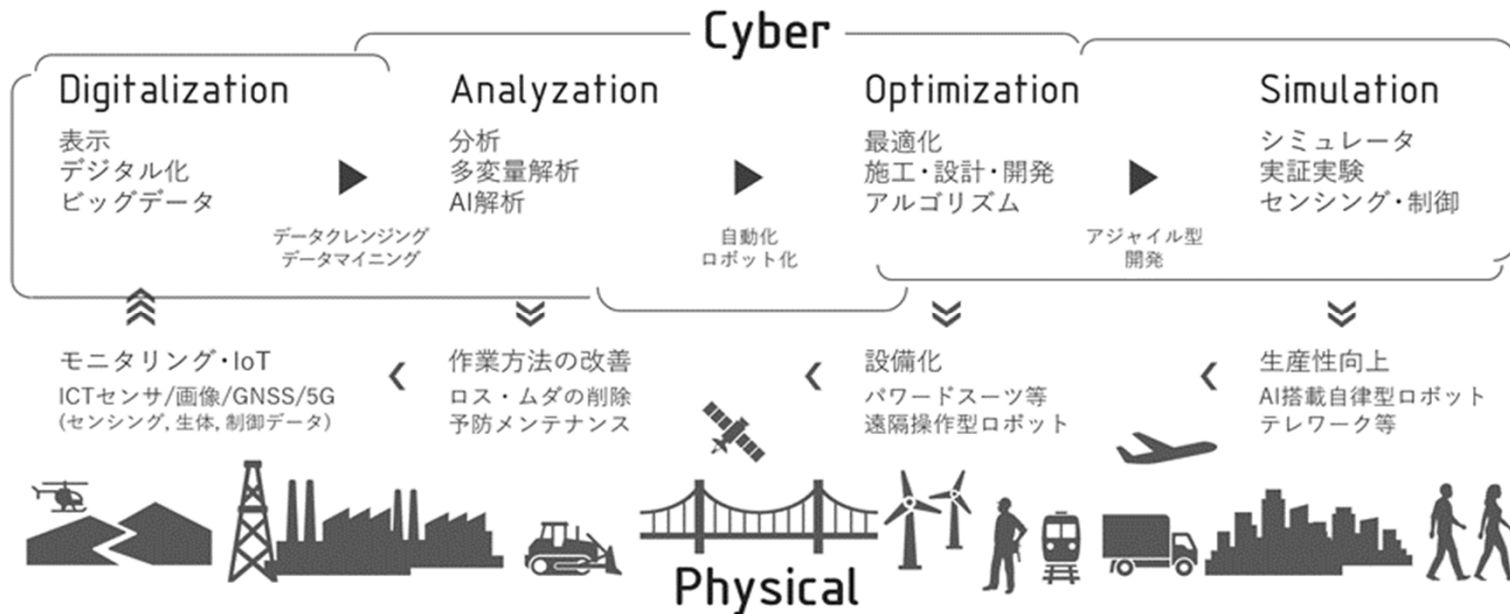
Cyber

Digitalization
表示
デジタル化
ビッグデータ

データクレンジング
データマイニング

Analyzation
分析
多変量解析
AI解析

自動化
ロボット化

Optimization
最適化
施工・設計・開発
アルゴリズム

アジャイル型
開発

Simulation
シミュレータ
実証実験
センシング・制御

モニタリング・IoT
ICTセンサ/画像/GNSS/5G
(センシング, 生体, 制御データ)

作業方法の改善
ロス・ムダの削除
予防メンテナンス

設備化
パワードスーツ等
遠隔操作型ロボット

生産性向上
AI搭載自律型ロボット
テレワーク等

Physical